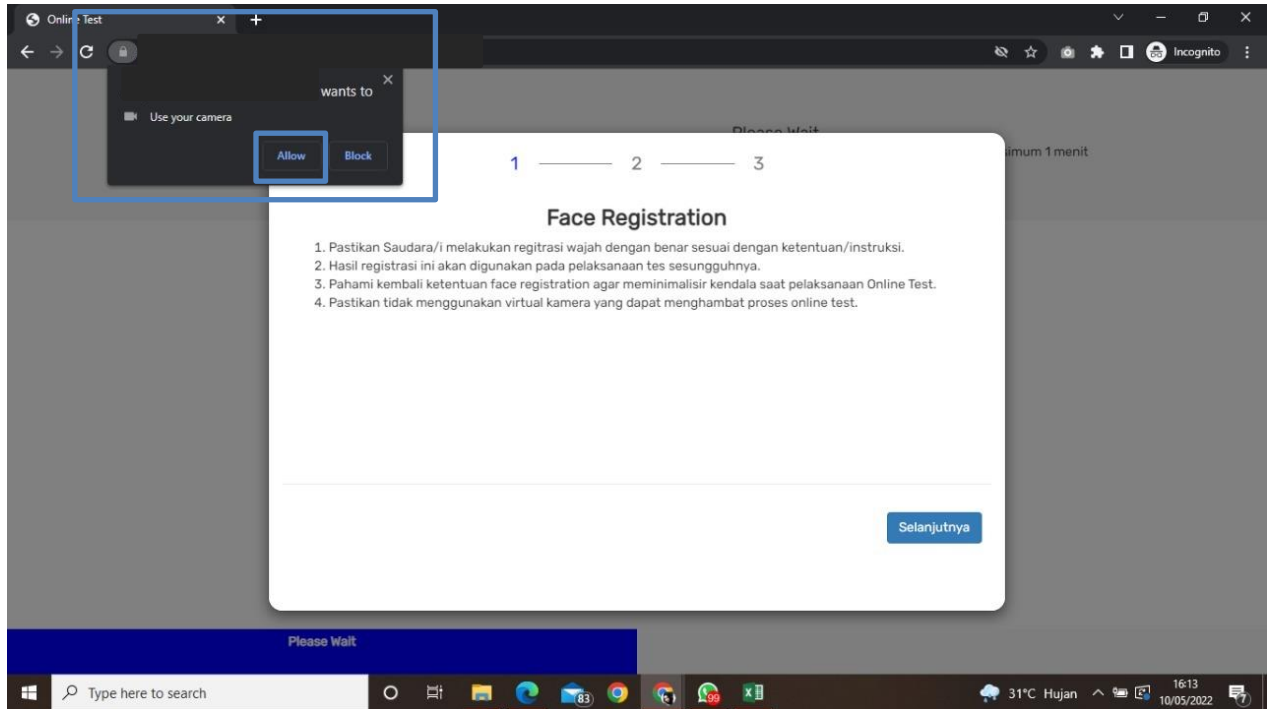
Online Test

Incognito

wants to

Use your camera

Allow Block

Please Wait

imum 1 menit

1 2 3

Face Registration

1. Pastikan Saudara/i melakukan regitrasi wajah dengan benar sesuai dengan ketentuan/instruksi.
2. Hasil registrasi ini akan digunakan pada pelaksanaan tes sesungguhnya.
3. Pahami kembali ketentuan face registration agar meminimalisir kendala saat pelaksanaan Online Test.
4. Pastikan tidak menggunakan virtual kamera yang dapat menghambat proses online test.

Selanjutnya

Please Wait

Type here to search

83

99

31°C Hujan

16:13
10/05/2022

7